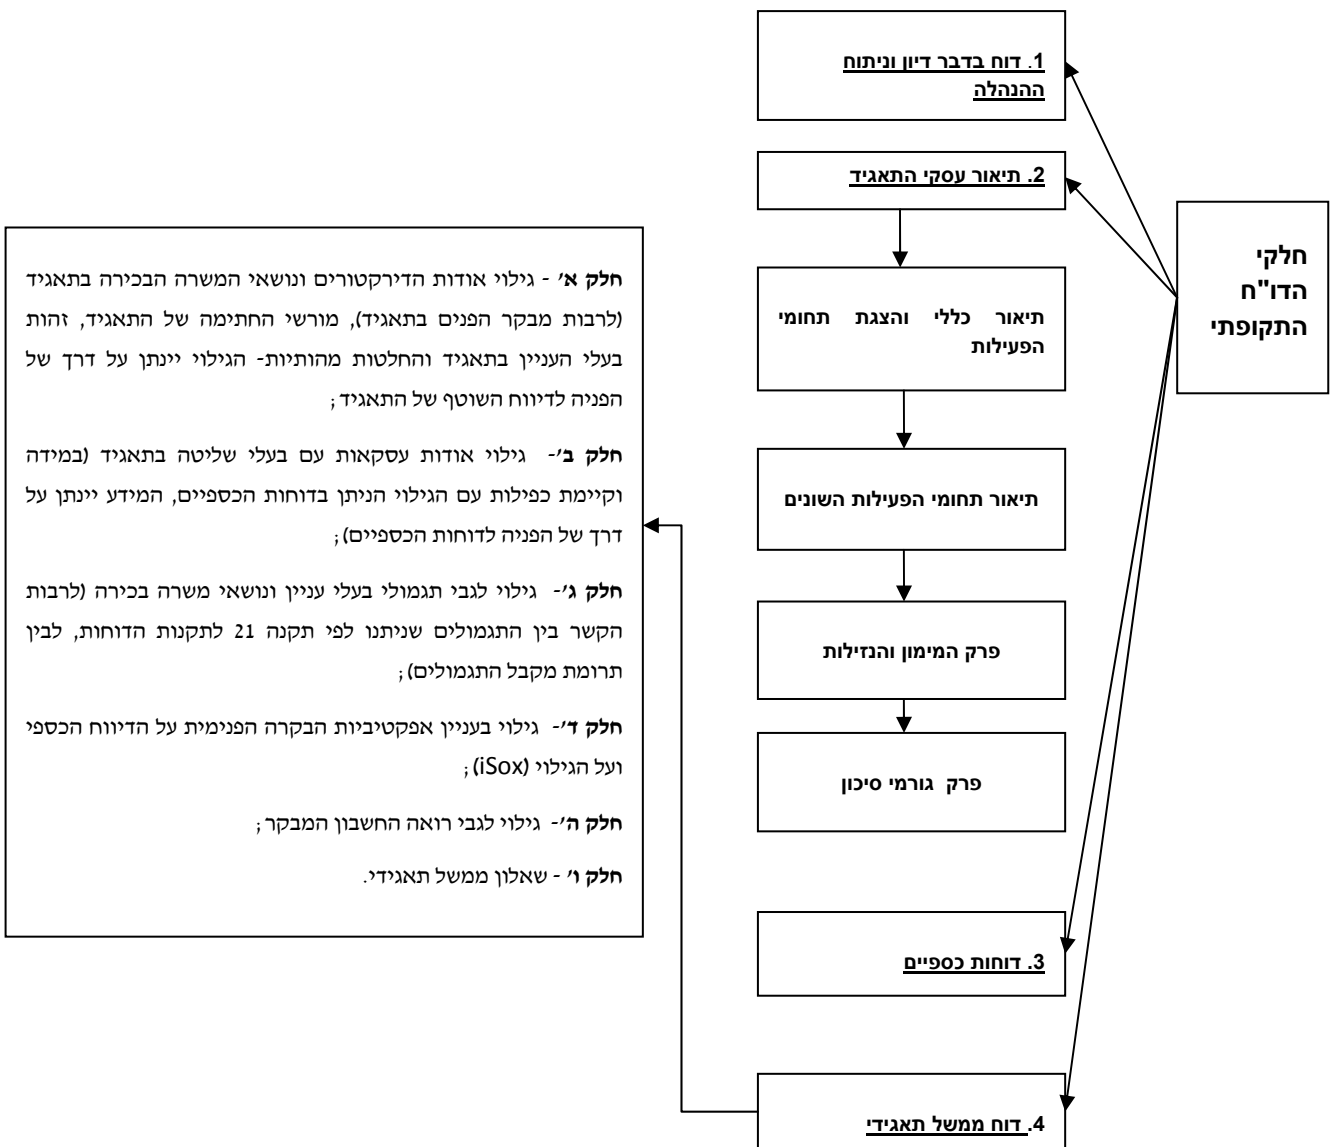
חלקי הדו"ח התקופתי

1. דוח בדבר דיון וניתוח ההנהלה

2. תיאור עסקי התאגיד

תיאור כללי והצגת תחומי הפעילות

תיאור תחומי הפעילות השונים

פרק המימון והנזילות

פרק גורמי סיכון

3. דוחות כספיים

4. דוח ממשל תאגידי

חלק א' - גילוי אודות הדירקטורים ונושאי המשרה הבכירה בתאגיד (לרבות מבקר הפנים בתאגיד), מורשי החתימה של התאגיד, זהות בעלי העניין בתאגיד והחלטות מהותיות- הגילוי יינתן על דרך של הפניה לדיווח השוטף של התאגיד;

חלק ב'- גילוי אודות עסקאות עם בעלי שליטה בתאגיד (במידה וקיימת כפילות עם הגילוי הניתן בדוחות הכספיים, המידע יינתן על דרך של הפניה לדוחות הכספיים);

חלק ג'- גילוי לגבי תגמולי בעלי עניין ונושאי משרה בכירה (לרבות הקשר בין התגמולים שניתנו לפי תקנה 21 לתקנות הדוחות, לבין תרומת מקבל התגמולים);

חלק ד'- גילוי בעניין אפקטיביות הבקרה הפנימית על הדיווח הכספי ועל הגילוי (iSox);

חלק ה'- גילוי לגבי רואה החשבון המבקר;

חלק ו' - שאלון ממשל תאגידי.